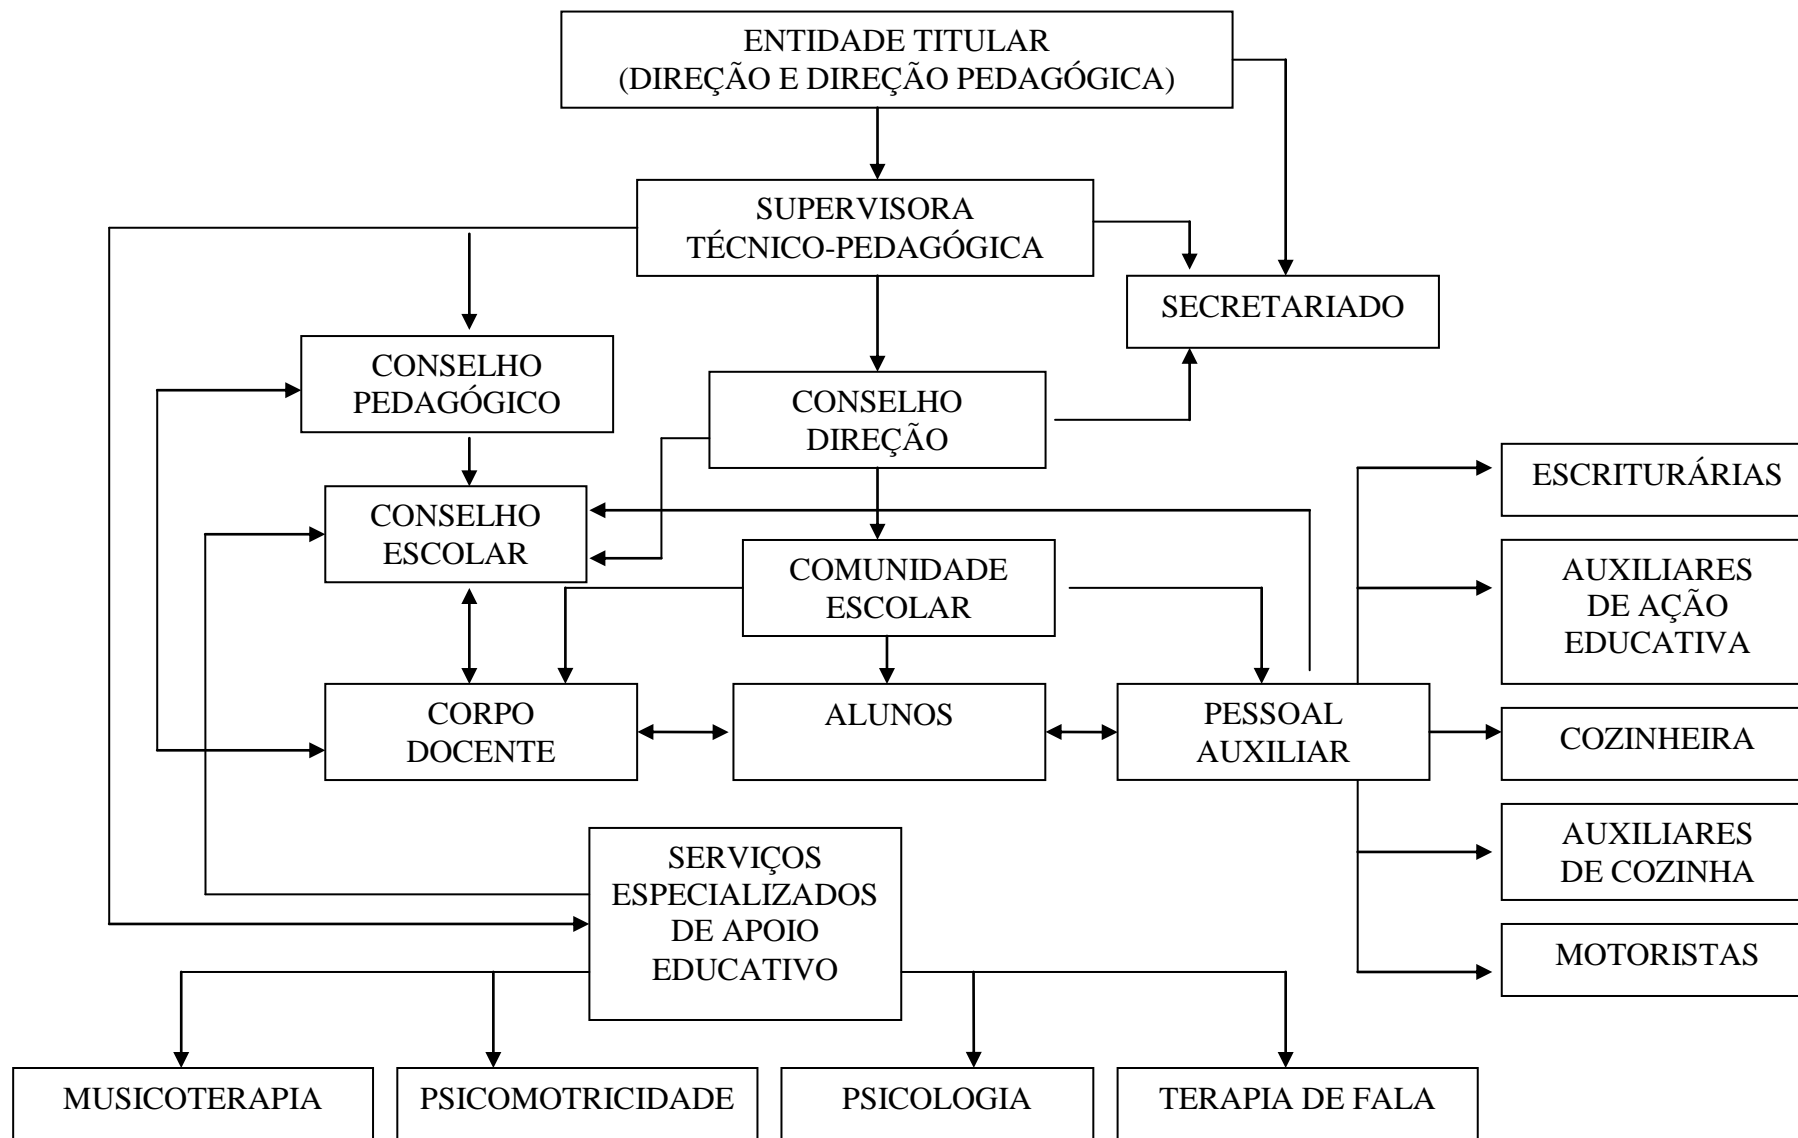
ENTIDADE TITULAR
(DIREÇÃO E DIREÇÃO PEDAGÓGICA)

SUPERVISORA
TÉCNICO-PEDAGÓGICA

SECRETARIADO

CONSELHO
PEDAGÓGICO

CONSELHO
DIREÇÃO

ESCRITURÁRIAS

CONSELHO
ESCOLAR

COMUNIDADE
ESCOLAR

AUXILIARES
DE AÇÃO
EDUCATIVA

CORPO
DOCENTE

ALUNOS

PESSOAL
AUXILIAR

COZINHEIRA

AUXILIARES
DE COZINHA

SERVIÇOS
ESPECIALIZADOS
DE APOIO
EDUCATIVO

MOTORISTAS

MUSICOTERAPIA

PSICOMOTRICIDADE

PSICOLOGIA

TERAPIA DE FALA